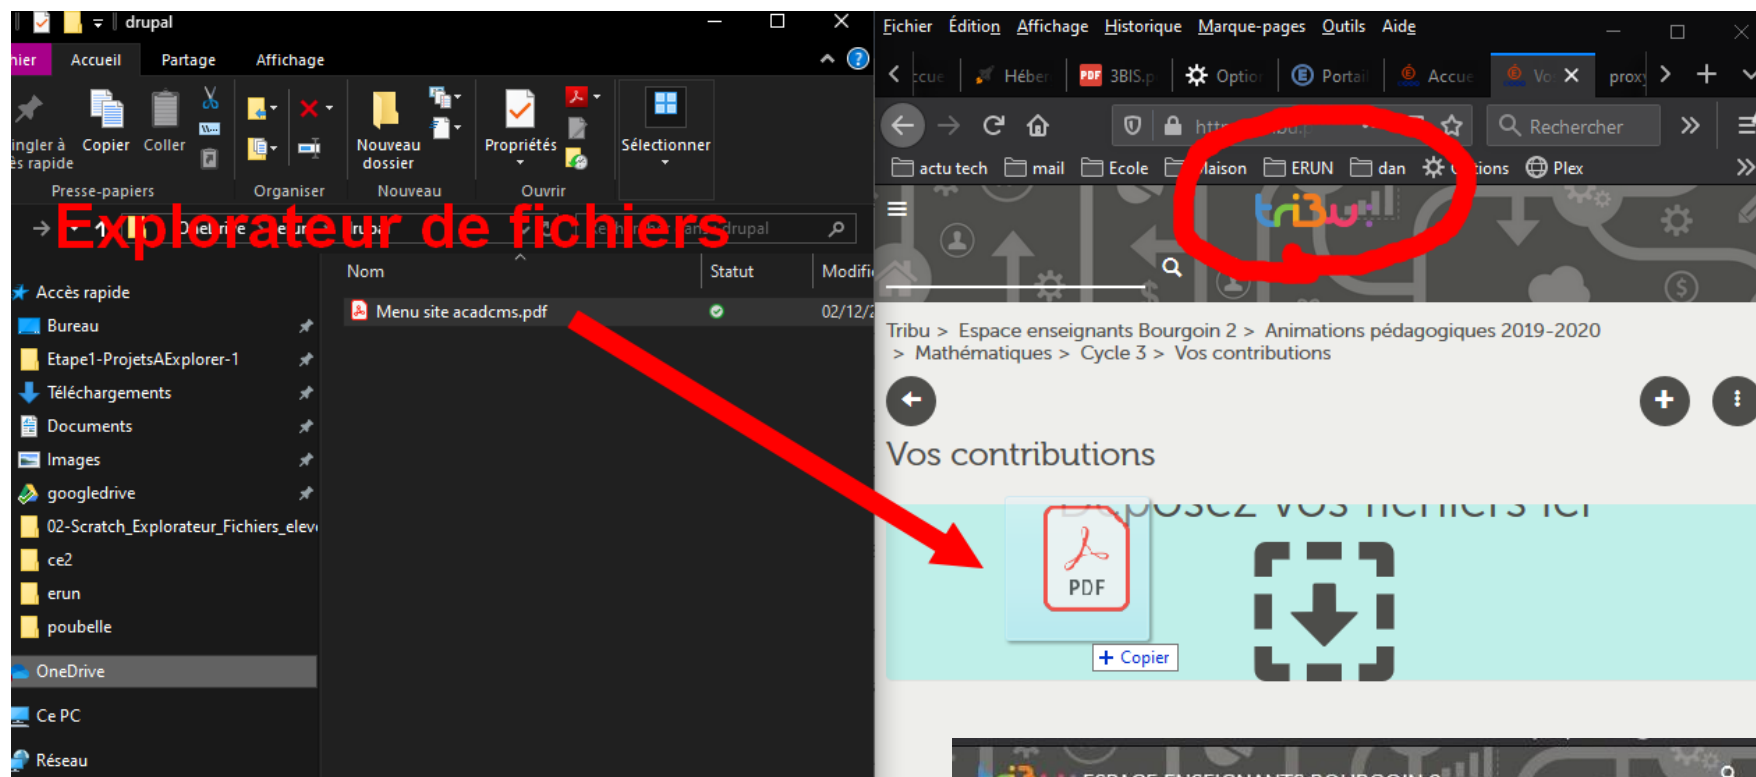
drupal

hier Accueil Partage Affichage

ingler à ès rapide Copier Coller

Presse-papiers

Organiser

Nouveau dossier

Nouveau

Propriétés

Ouvrir

Sélectionner

Explorateur de fichiers

drupal

Accès rapide
Bureau
Etape1-ProjetsAExplorer-1
Téléchargements
Documents
Images
googledrive
02-Scratch_Explorateur_Fichiers_elev
ce2
erun
poubelle
OneDrive
Ce PC
Réseau

| Nom | Statut | Modifi |
|---|---|---|
| Menu site acadcms.pdf | | 02/12/2 |

Fichier Édition Affichage Historique Marque-pages Outils Aide

ccue Héber 3BIS.p Option Portai Accue Vo prox

Rechercher

actu tech mail Ecole laison ERUN dan ions Plex

tribu

Tribu > Espace enseignants Bourgoin 2 > Animations pédagogiques 2019-2020 > Mathématiques > Cycle 3 > Vos contributions

Vos contributions

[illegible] vos fichiers ici

PDF

+ Copier